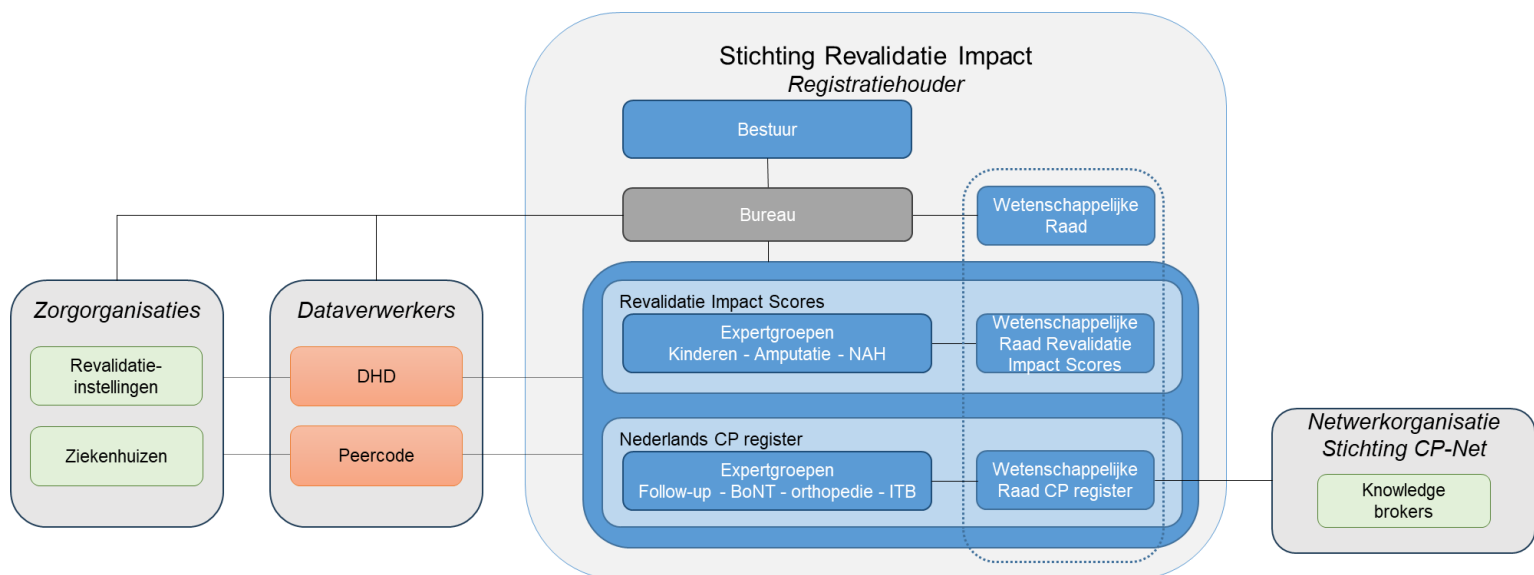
Stichting Revalidatie Impact
*Registratiehouder*

Bestuur

Bureau

Wetenschappelijke Raad

*Zorgorganisaties*

Revalidatie-instellingen

Ziekenhuizen

*Dataverwerkers*

DHD

Peercode

Revalidatie Impact Scores

Expertgroepen
Kinderen - Amputatie - NAH

Wetenschappelijke Raad Revalidatie Impact Scores

Nederlands CP register

Expertgroepen
Follow-up - BoNT - orthopedie - ITB

Wetenschappelijke Raad CP register

*Netwerkorganisatie Stichting CP-Net*

Knowledge brokers